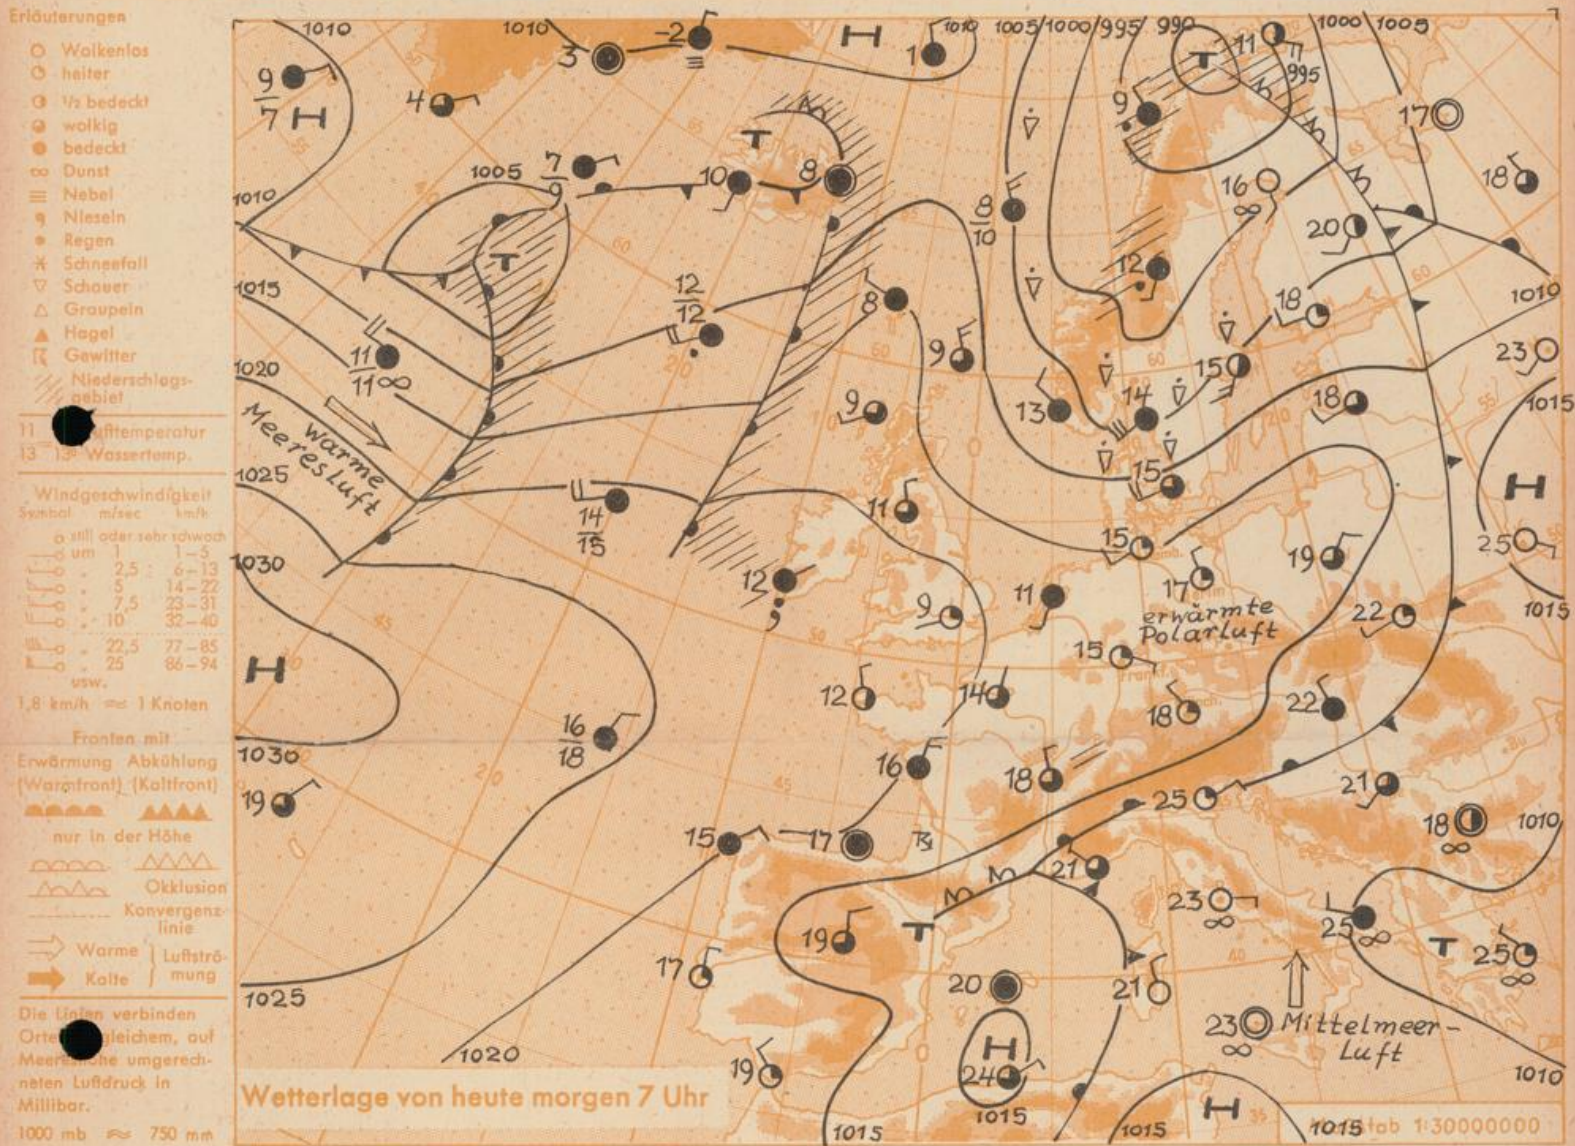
Erläuterungen

Wolkenlos
heiter
1/2 bedeckt
wolkig
bedeckt
Dunst
Nebel
Nieseln
Regen
Schneefall
Schauer
Graupeln
Hagel
Gewitter
Niederschlagsgebiet

11 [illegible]lufttemperatur
13 13° Wassertemp.

Windgeschwindigkeit

| Symbol | m/sec | km/h |
|---|---|---|
| still oder sehr schwach | | |
| um | 1 | 1–5 |
| " | 2,5 | 6–13 |
| " | 5 | 14–22 |
| " | 7,5 | 23–31 |
| " | 10 | 32–40 |
| " | 22,5 | 77–85 |
| " | 25 | 86–94 |

usw.
1,8 km/h ≈ 1 Knoten

Fronten mit
Erwärmung (Warmfront) Abkühlung (Kaltfront)
nur in der Höhe
Okklusion
Konvergenzlinie
Warme Kalte Luftströmung

Die Linien verbinden Orte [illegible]gleichem, auf Meeres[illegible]he umgerechneten Luftdruck in Millibar.
1000 mb ≈ 750 mm

Wetterlage von heute morgen 7 Uhr

Warme Meeresluft

erwärmte Polarluft

Mittelmeer-Luft

H H H H H H
T T T T T T

1010 1010 1010 1005 1000 995 990 995 1000 1005 1010 1005 1015 1020 1025 1030 1030 1025 1020 1015 1015 1015 1015 1010 1010 1010 1015 1015

9/7 4 3 -2 1 11 9 17 7/9 10 8 16 18 8/10 20 12 12/12 8 9 18 23 11/11 9 13 14 15 18 14/15 15 11 15 17 19 25 12 9 11 22 15 12 14 18 22 16/18 16 18 25 21 19 15 17 18 21 23 19 17 20 21 25 25 23 19 24

Maßstab 1:30000000